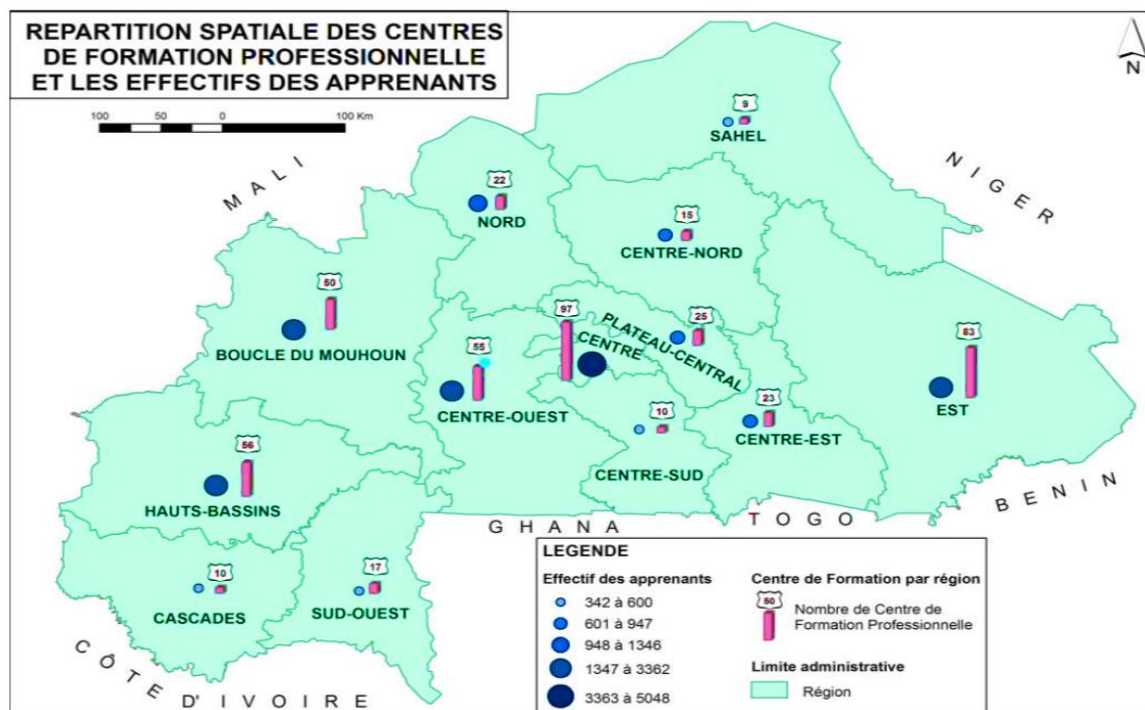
REPARTITION SPATIALE DES CENTRES DE FORMATION PROFESSIONNELLE ET LES EFFECTIFS DES APPRENANTS

100 50 0 100 Km

N

MALI

NIGER

9
SAHEL

22
NORD

15
CENTRE-NORD

50
BOUCLE DU MOUHOUN

97
CENTRE

25
PLATEAU-CENTRAL

55
CENTRE-OUEST

83
EST

23
CENTRE-EST

10
CENTRE-SUD

56
HAUTS-BASSINS

BENIN

GHANA

TOGO

10
CASCADES

17
SUD-OUEST

CÔTE D'IVOIRE

LEGENDE

Effectif des apprenants
342 à 600
601 à 947
948 à 1346
1347 à 3362
3363 à 5048

Centre de Formation par région
50 Nombre de Centre de Formation Professionnelle

Limite administrative
Région